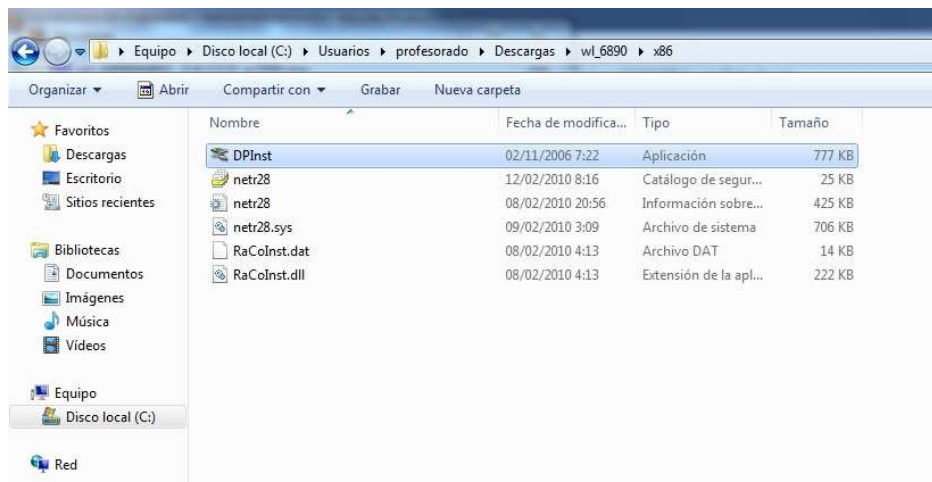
Equipo ▸ Disco local (C:) ▸ Usuarios ▸ profesorado ▸ Descargas ▸ wl_6890 ▸ x86

Organizar ▾ Abrir Compartir con ▾ Grabar Nueva carpeta

Favoritos
Descargas
Escritorio
Sitios recientes

Bibliotecas
Documentos
Imágenes
Música
Vídeos

Equipo
Disco local (C:)

Red

| Nombre | Fecha de modifica... | Tipo | Tamaño |
|---|---|---|---|
| DPInst | 02/11/2006 7:22 | Aplicación | 777 KB |
| netr28 | 12/02/2010 8:16 | Catálogo de segur... | 25 KB |
| netr28 | 08/02/2010 20:56 | Información sobre... | 425 KB |
| netr28.sys | 09/02/2010 3:09 | Archivo de sistema | 706 KB |
| RaCoInst.dat | 08/02/2010 4:13 | Archivo DAT | 14 KB |
| RaCoInst.dll | 08/02/2010 4:13 | Extensión de la apl... | 222 KB |